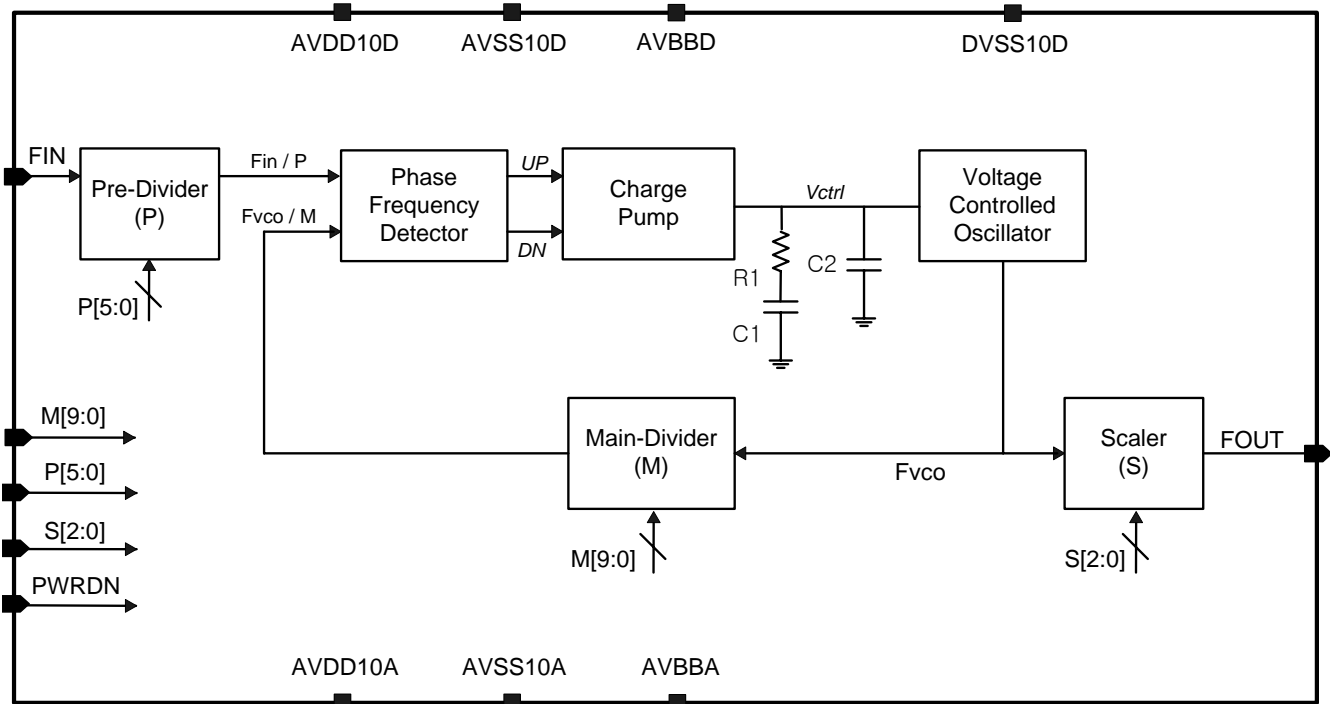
AVDD10D AVSS10D AVBBD DVSS10D

FIN

Pre-Divider (P)

P[5:0]

Fin / P

Fvco / M

Phase Frequency Detector

UP

DN

Charge Pump

Vctrl

R1

C1

C2

Voltage Controlled Oscillator

M[9:0]

P[5:0]

S[2:0]

PWRDN

Main-Divider (M)

M[9:0]

Fvco

Scaler (S)

S[2:0]

FOUT

AVDD10A AVSS10A AVBBA